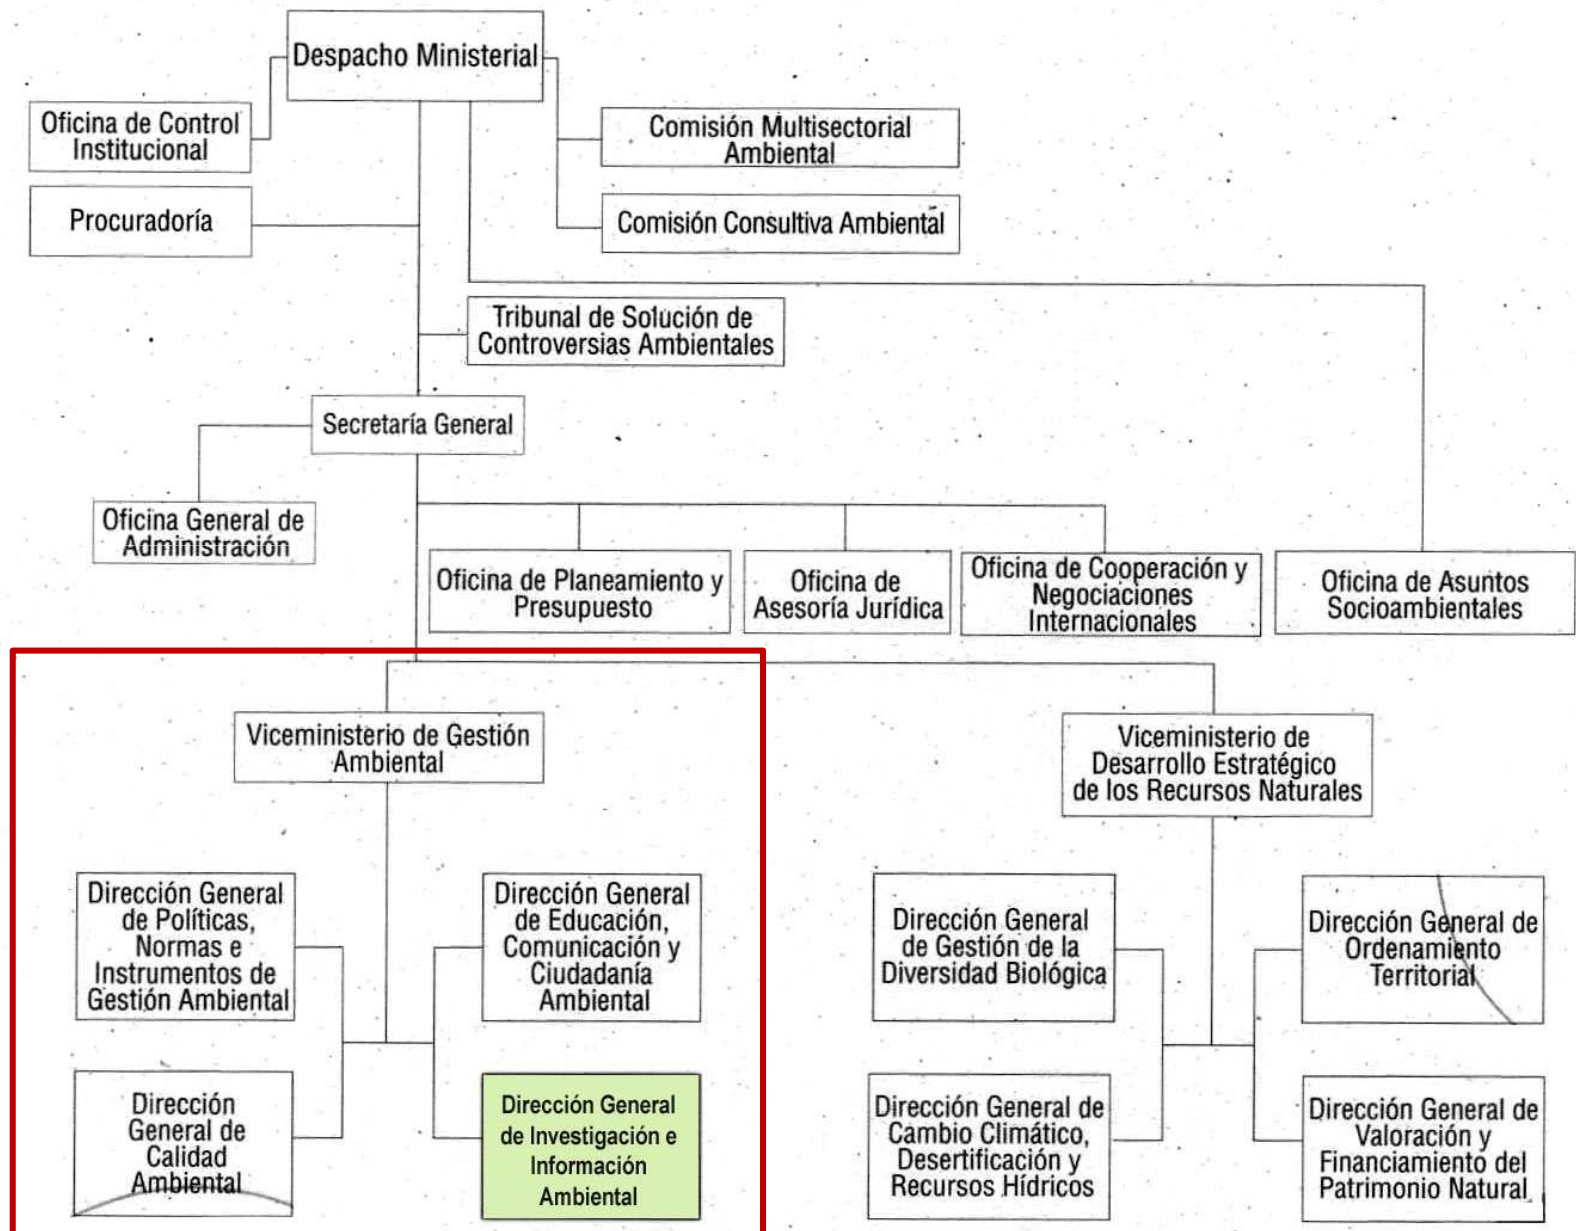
Despacho Ministerial

Oficina de Control Institucional

Procuraduría

Comisión Multisectorial Ambiental

Comisión Consultiva Ambiental

Tribunal de Solución de Controversias Ambientales

Secretaría General

Oficina General de Administración

Oficina de Planeamiento y Presupuesto

Oficina de Asesoría Jurídica

Oficina de Cooperación y Negociaciones Internacionales

Oficina de Asuntos Socioambientales

Viceministerio de Gestión Ambiental

Viceministerio de Desarrollo Estratégico de los Recursos Naturales

Dirección General de Políticas, Normas e Instrumentos de Gestión Ambiental

Dirección General de Educación, Comunicación y Ciudadanía Ambiental

Dirección General de Calidad Ambiental

Dirección General de Investigación e Información Ambiental

Dirección General de Gestión de la Diversidad Biológica

Dirección General de Ordenamiento Territorial

Dirección General de Cambio Climático, Desertificación y Recursos Hídricos

Dirección General de Valoración y Financiamiento del Patrimonio Natural